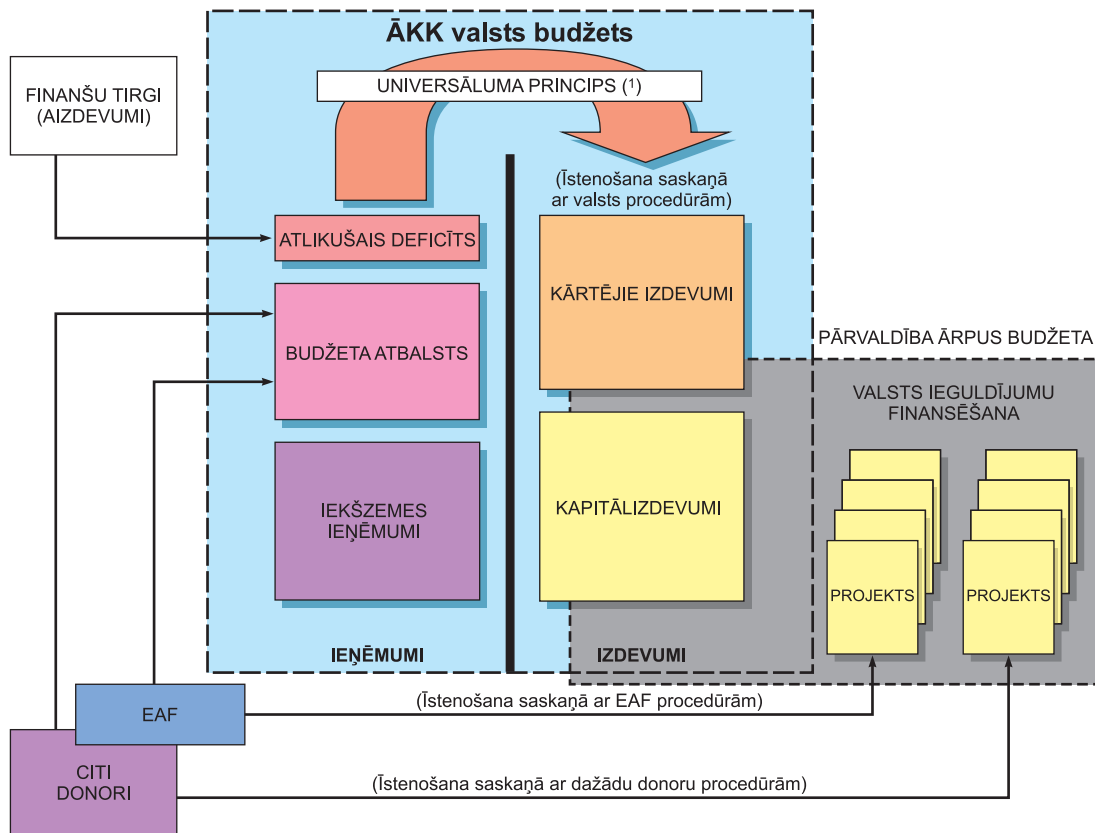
ĀKK valsts budžets

UNIVERSĀLUMA PRINCIPS (1)

FINANŠU TIRGI (AIZDEVUMI)

(Īstenošana saskaņā ar valsts procedūrām)

ATLIKUŠAIS DEFICĪTS

KĀRTĒJIE IZDEVUMI

PĀRVALDĪBA ĀRPUS BUDŽETA

BUDŽETA ATBALSTS

VALSTS IEGULDĪJUMU FINANSĒŠANA

IEKŠZEMES IEŅĒMUMI

KAPITĀLIZDEVUMI

PROJEKTS

PROJEKTS

IEŅĒMUMI

IZDEVUMI

EAF

(Īstenošana saskaņā ar EAF procedūrām)

CITI DONORI

(Īstenošana saskaņā ar dažādu donoru procedūrām)